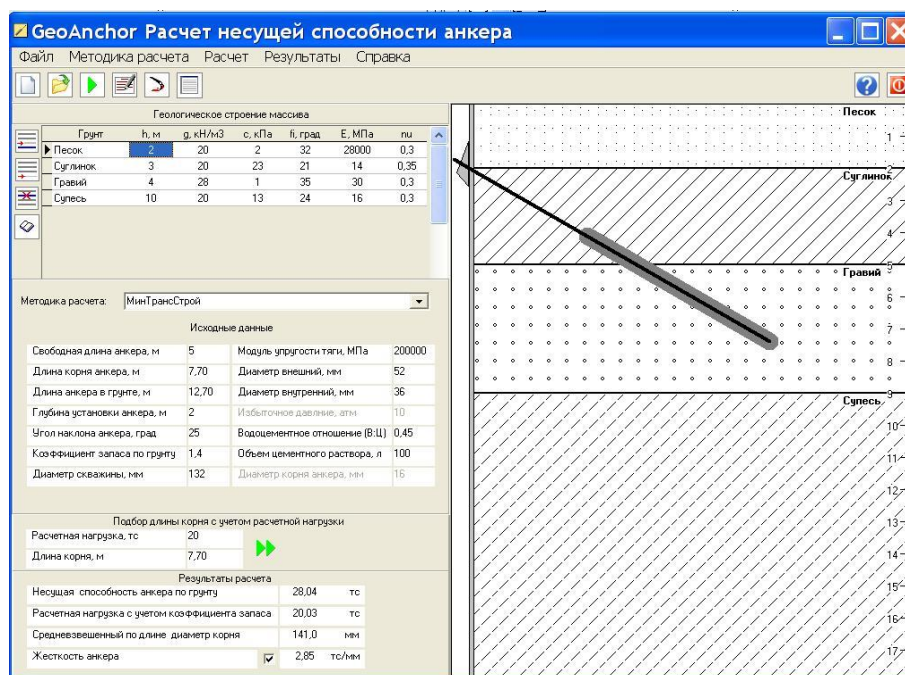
GeoAnchor Расчет несущей способности анкера

Файл Методика расчета Расчет Результаты Справка

Геологическое строение массива

| Грунт | h, м | g, кН/м3 | c, кПа | fi, град | E, МПа | nu |
|---|---|---|---|---|---|---|
| Песок | 2 | 20 | 2 | 32 | 28000 | 0,3 |
| Суглинок | 3 | 20 | 23 | 21 | 14 | 0,35 |
| Гравий | 4 | 28 | 1 | 35 | 30 | 0,3 |
| Супесь | 10 | 20 | 13 | 24 | 16 | 0,3 |

Методика расчета: МинТрансСтрой

Исходные данные

| | | | |
|---|---|---|---|
| Свободная длина анкера, м | 5 | Модуль упругости тяги, МПа | 200000 |
| Длина корня анкера, м | 7,70 | Диаметр внешний, мм | 52 |
| Длина анкера в грунте, м | 12,70 | Диаметр внутренний, мм | 36 |
| Глубина установки анкера, м | 2 | Избыточное давление, атм | 10 |
| Угол наклона анкера, град | 25 | Водоцементное отношение (В:Ц) | 0,45 |
| Коэффициент запаса по грунту | 1,4 | Объем цементного раствора, л | 100 |
| Диаметр скважины, мм | 132 | Диаметр корня анкера, мм | 16 |

Подбор длины корня с учетом расчетной нагрузки

Расчетная нагрузка, тс 20

Длина корня, м 7,70

Результаты расчета

| | | |
|---|---|---|
| Несущая способность анкера по грунту | 28,04 | тс |
| Расчетная нагрузка с учетом коэффициента запаса | 20,03 | тс |
| Средневзвешенный по длине диаметр корня | 141,0 | мм |
| Жесткость анкера | 2,85 | тс/мм |

Песок
1
2
Суглинок
3
4
5
Гравий
6
7
8
9
Супесь
10
11
12
13
14
15
16
17